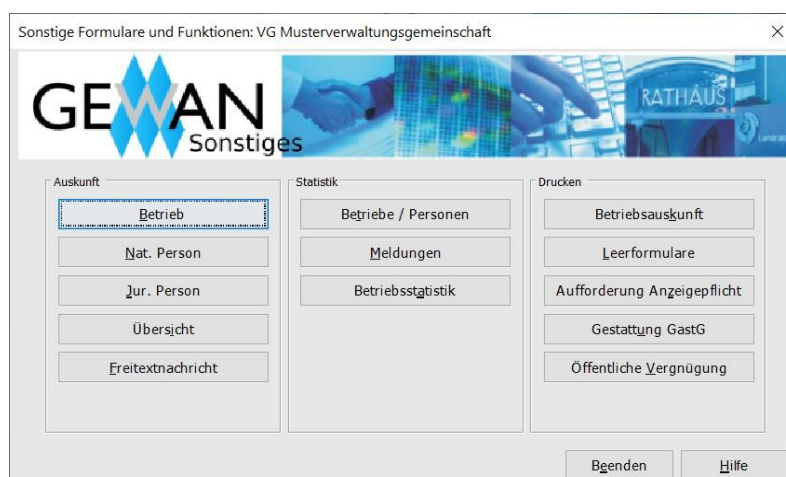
Sonstige Formulare und Funktionen: VG Musterverwaltungsgemeinschaft

×

GEWAN Sonstiges

RATHAUS

Auskunft

Betrieb

Nat. Person

Jur. Person

Übersicht

Freitextnachricht

Statistik

Betriebe / Personen

Meldungen

Betriebsstatistik

Drucken

Betriebsauskunft

Leerformulare

Aufforderung Anzeigepflicht

Gestattung GastG

Öffentliche Vergnügung

Beenden

Hilfe